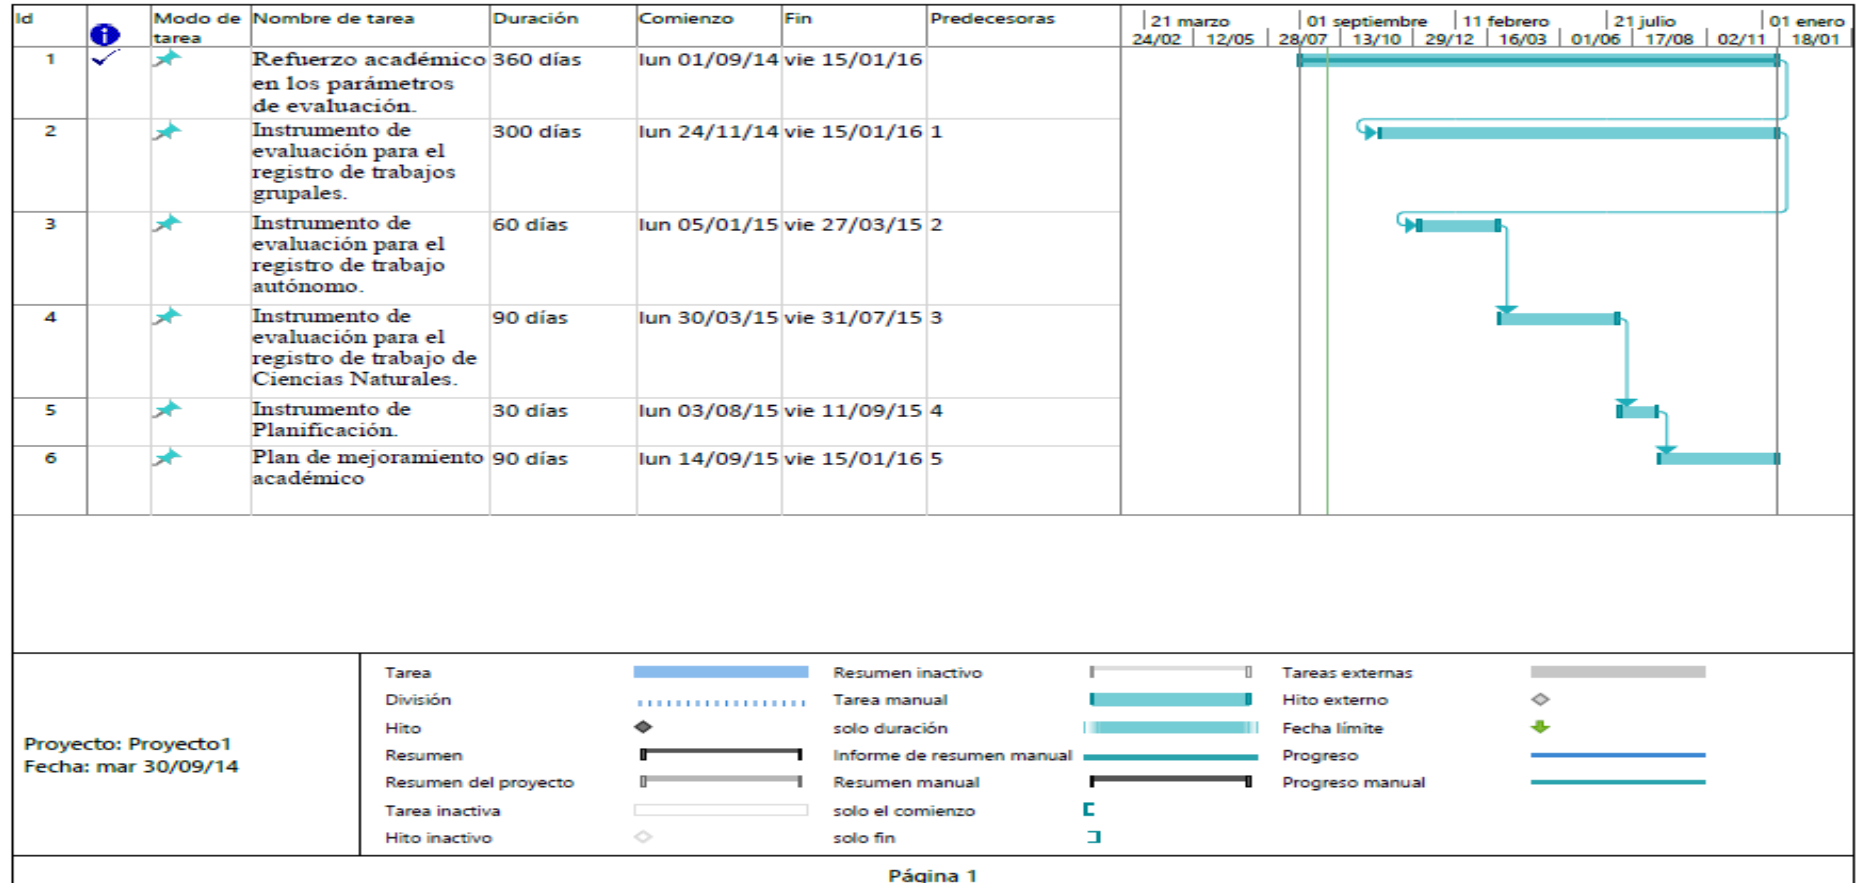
| Id | | Modo de tarea | Nombre de tarea | Duración | Comienzo | Fin | Predecesoras |
|---|---|---|---|---|---|---|---|
| 1 | | | Refuerzo académico en los parámetros de evaluación. | 360 días | lun 01/09/14 | vie 15/01/16 | |
| 2 | | | Instrumento de evaluación para el registro de trabajos grupales. | 300 días | lun 24/11/14 | vie 15/01/16 | 1 |
| 3 | | | Instrumento de evaluación para el registro de trabajo autónomo. | 60 días | lun 05/01/15 | vie 27/03/15 | 2 |
| 4 | | | Instrumento de evaluación para el registro de trabajo de Ciencias Naturales. | 90 días | lun 30/03/15 | vie 31/07/15 | 3 |
| 5 | | | Instrumento de Planificación. | 30 días | lun 03/08/15 | vie 11/09/15 | 4 |
| 6 | | | Plan de mejoramiento académico | 90 días | lun 14/09/15 | vie 15/01/16 | 5 |

21 marzo | 01 septiembre | 11 febrero | 21 julio | 01 enero
24/02 | 12/05 | 28/07 | 13/10 | 29/12 | 16/03 | 01/06 | 17/08 | 02/11 | 18/01

Proyecto: Proyecto1
Fecha: mar 30/09/14

Tarea
División
Hito
Resumen
Resumen del proyecto
Tarea inactiva
Hito inactivo
Resumen inactivo
Tarea manual
solo duración
Informe de resumen manual
Resumen manual
solo el comienzo
solo fin
Tareas externas
Hito externo
Fecha límite
Progreso
Progreso manual

Página 1